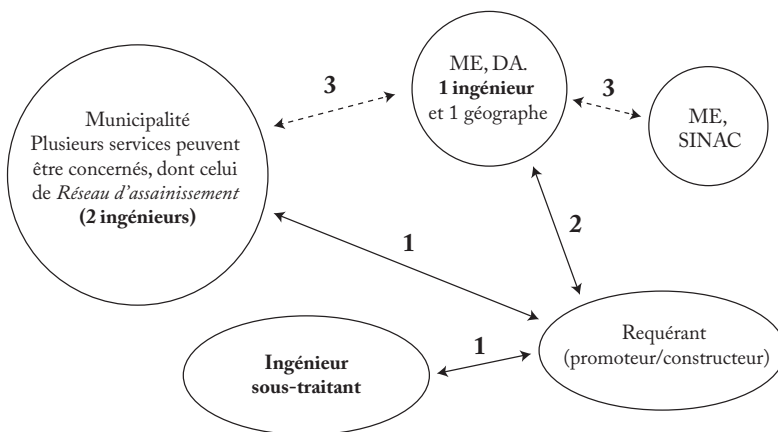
ME, DA.
**1 ingénieur**
et 1 géographe

3

3

Municipalité
Plusieurs services peuvent être concernés, dont celui de *Réseau d'assainissement*
**(2 ingénieurs)**

ME,
SINAC

1

2

1

**Ingénieur sous-traitant**

Requérant
(promoteur/constructeur)